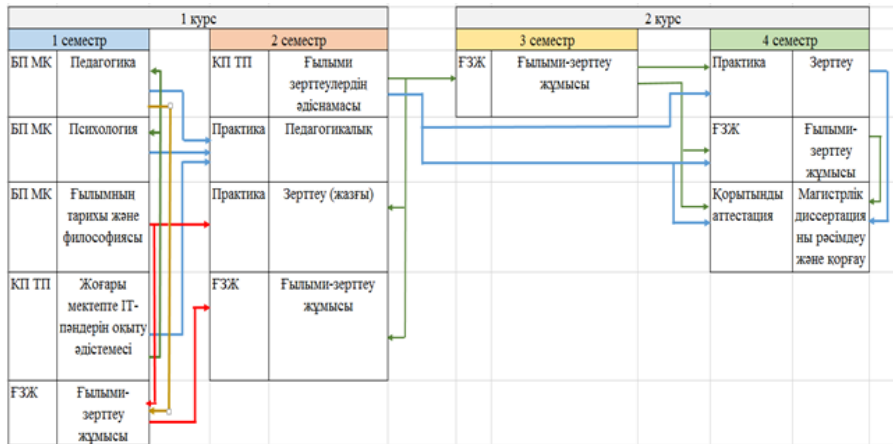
1 курс

2 курс

1 семестр

2 семестр

3 семестр

4 семестр

БП МК | Педагогика

БП МК | Психология

БП МК | Ғылымның тарихы және философиясы

КП ТП | Жоғары мектепте IT-пәндерін оқыту әдістемесі

ҒЗЖ | Ғылыми-зерттеу жұмысы

КП ТП | Ғылыми зерттеулердің әдіснамасы

Практика | Педагогикалық

Практика | Зерттеу (жазғы)

ҒЗЖ | Ғылыми-зерттеу жұмысы

ҒЗЖ | Ғылыми-зерттеу жұмысы

Практика | Зерттеу

ҒЗЖ | Ғылыми-зерттеу жұмысы

Қорытынды аттестация | Магистрлік диссертацияны рәсімдеу және қорғау